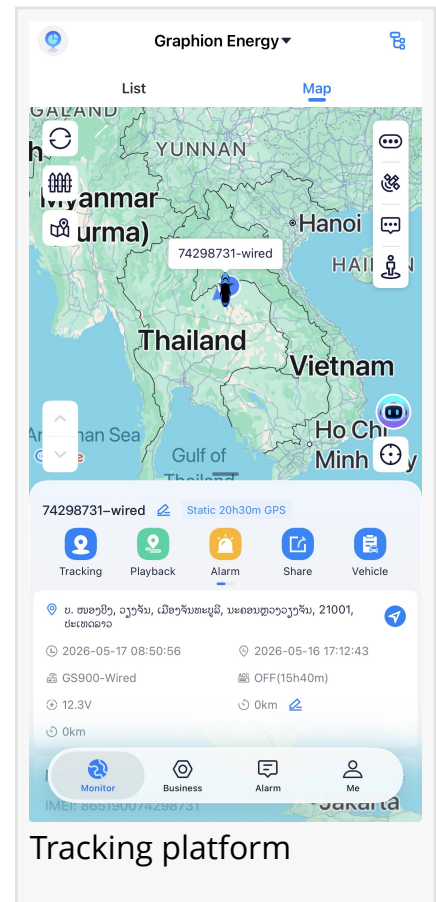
Graphion Energy

List

Map

GALAND

YUNNAN

Myanmar (Burma)

Hanoi

HAINAN

74298731-wired

Thailand

Vietnam

Andaman Sea

Gulf of Thailand

Ho Chi Minh City

74298731-wired

Static 20h30m GPS

Tracking

Playback

Alarm

Share

Vehicle

ບ. ໜອງບຶງ, ວຽງຈັນ, ເມືອງຈັນທະບູລີ, ນະຄອນຫຼວງວຽງຈັນ, 21001, ປະເທດລາວ

2026-05-17 08:50:56

2026-05-16 17:12:43

GS900-Wired

OFF(15h40m)

12.3V

0km

0km

IMEI: 865190074787301

Jakarta

Monitor

Business

Alarm

Me

Tracking platform